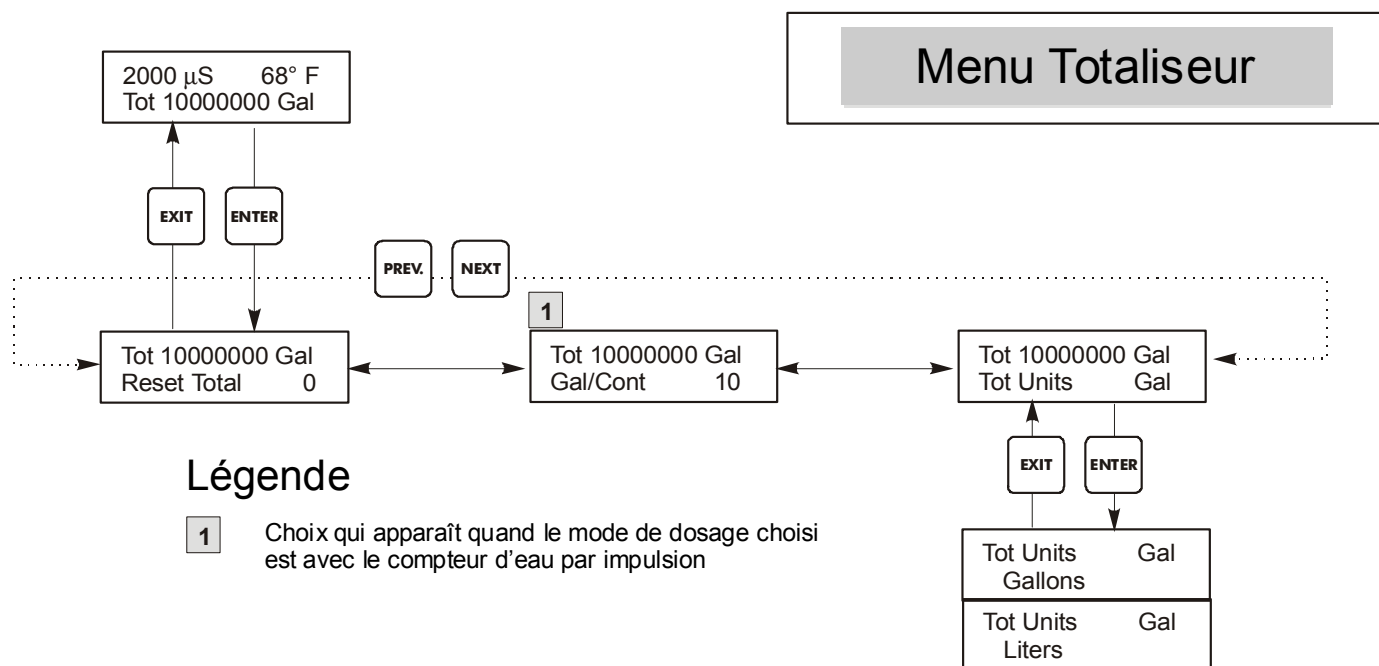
Menu Totaliseur

2000 $\mu$S 68° F
Tot 10000000 Gal

EXIT

ENTER

PREV.

NEXT

Tot 10000000 Gal
Reset Total 0

1

Tot 10000000 Gal
Gal/Cont 10

Tot 10000000 Gal
Tot Units Gal

EXIT

ENTER

Tot Units Gal
Gallons

Tot Units Gal
Liters

Légende

1 Choix qui apparaît quand le mode de dosage choisi est avec le compteur d'eau par impulsion